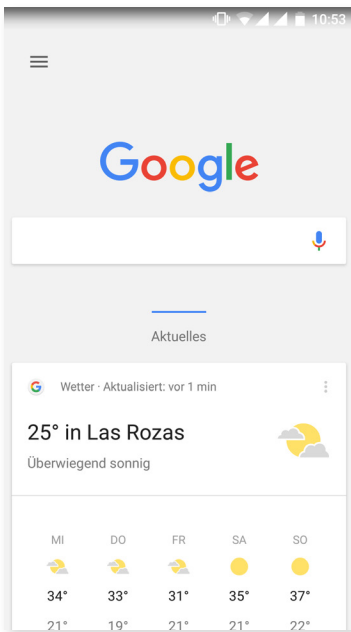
10:53

Google

Aktuelles

G Wetter · Aktualisiert: vor 1 min

25° in Las Rozas

Überwiegend sonnig

| MI | DO | FR | SA | SO |
|---|---|---|---|---|
| 34° | 33° | 31° | 35° | 37° |
| 21° | 19° | 21° | 21° | 22° |